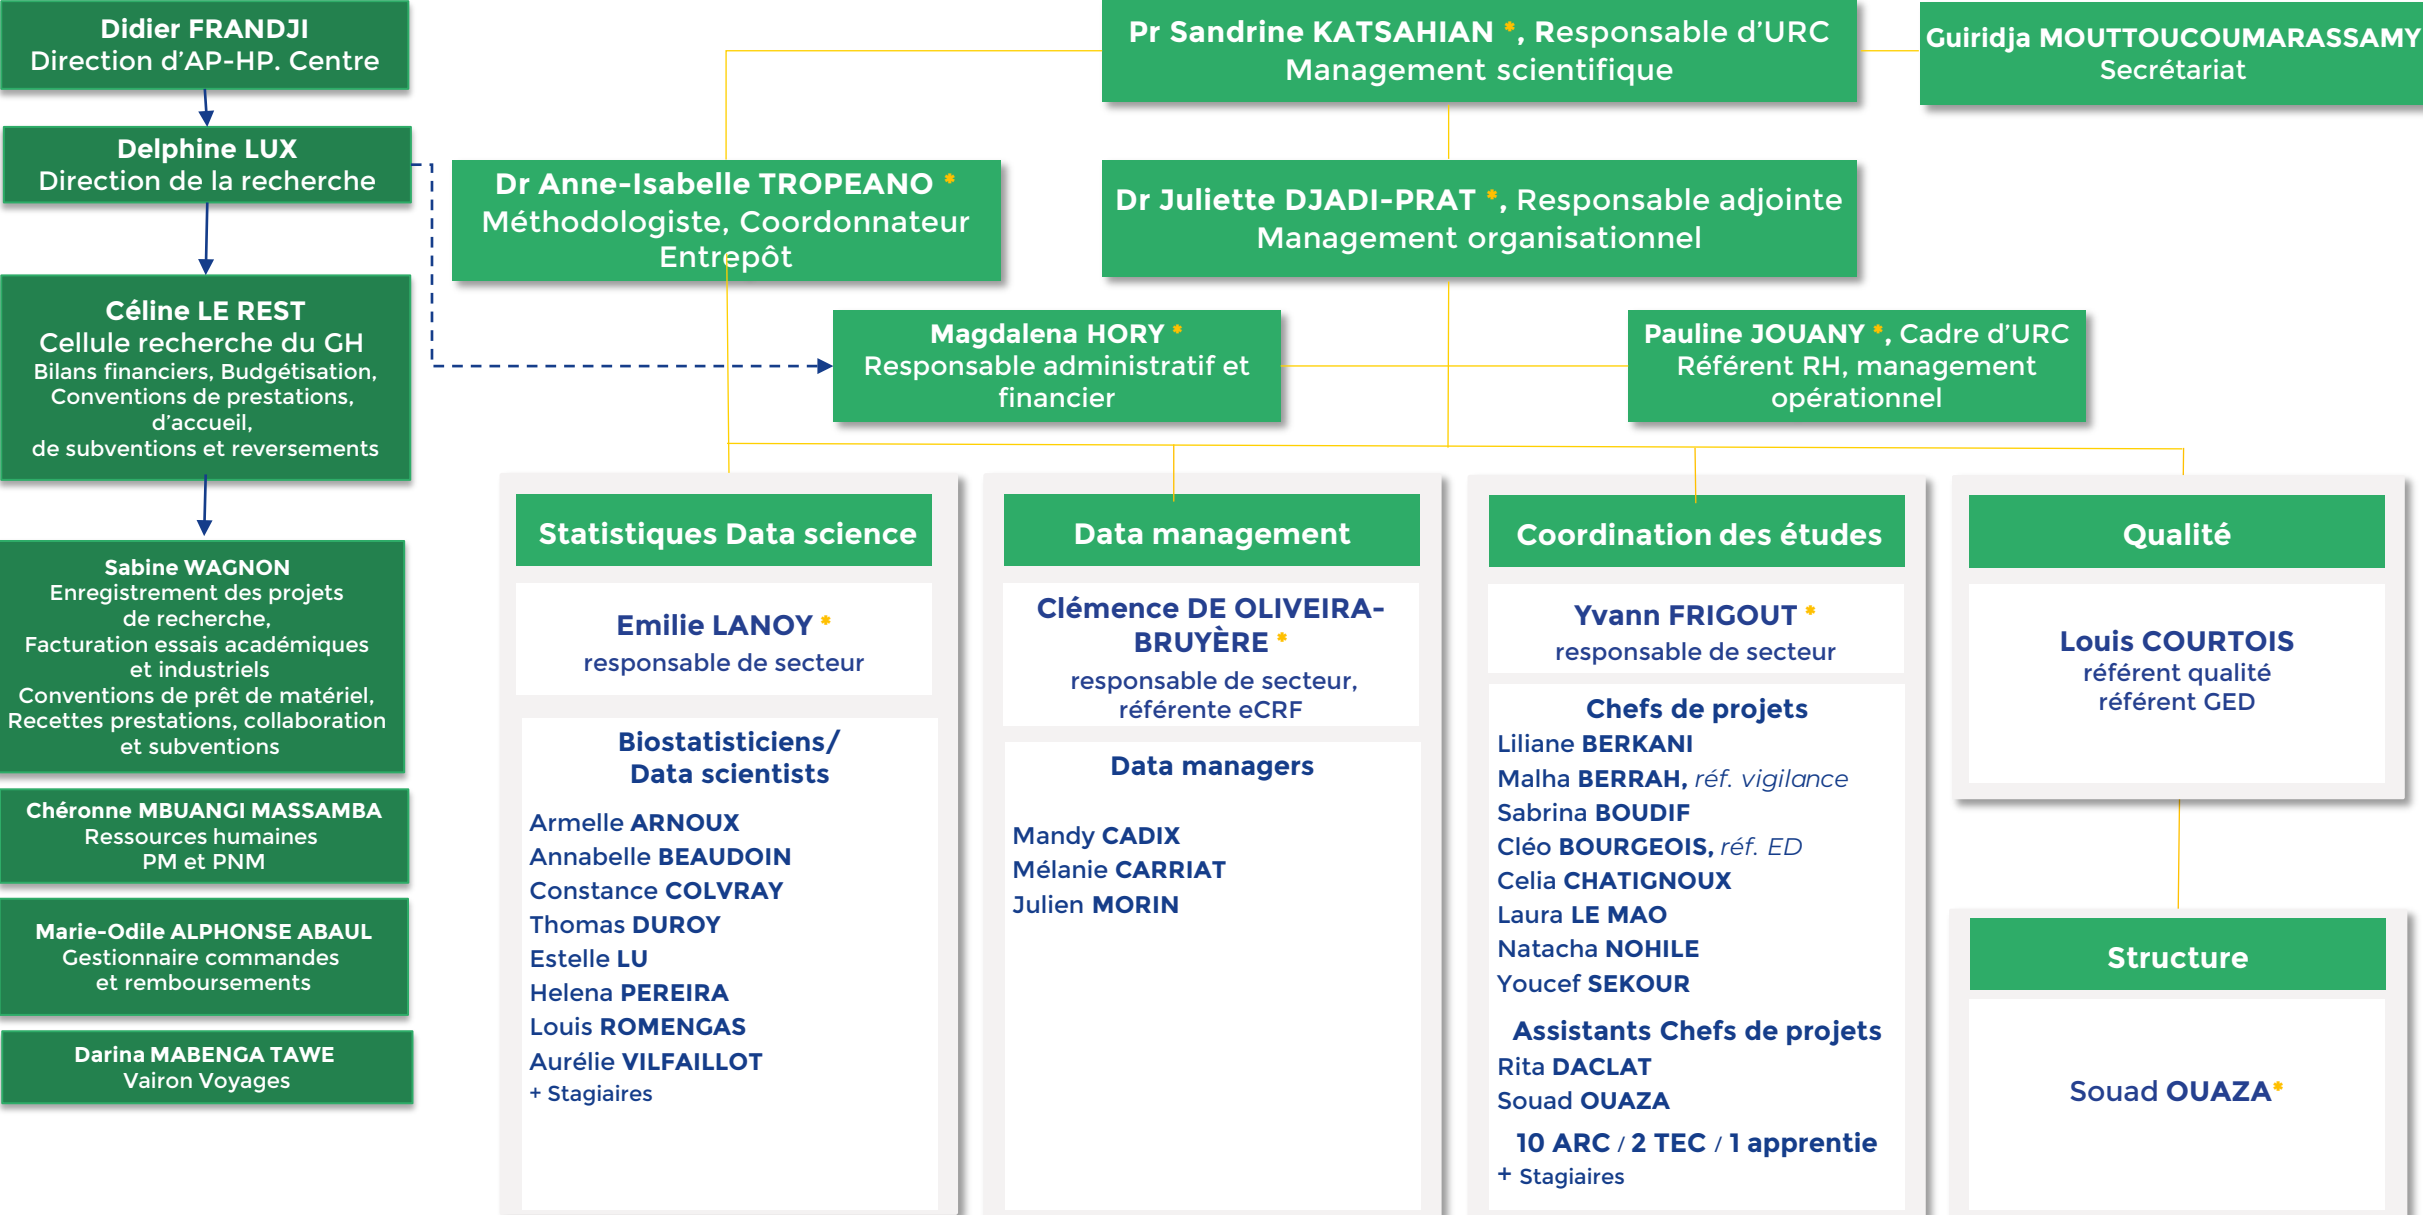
Didier FRANDJI
Direction d'AP-HP. Centre

Delphine LUX
Direction de la recherche

Céline LE REST
Cellule recherche du GH
Bilans financiers, Budgétisation, Conventions de prestations, d'accueil, de subventions et reversements

Sabine WAGNON
Enregistrement des projets de recherche, Facturation essais académiques et industriels
Conventions de prêt de matériel, Recettes prestations, collaboration et subventions

Chéronne MBUANGI MASSAMBA
Ressources humaines
PM et PNM

Marie-Odile ALPHONSE ABAUL
Gestionnaire commandes et remboursements

Darina MABENGA TAWE
Vairon Voyages

Pr Sandrine KATSAHIAN *, Responsable d'URC
Management scientifique

Guiridja MOUTTOUCOUMARASSAMY
Secrétariat

Dr Anne-Isabelle TROPEANO *
Méthodologiste, Coordonnateur Entrepôt

Dr Juliette DJADI-PRAT *, Responsable adjointe
Management organisationnel

Magdalena HORY *
Responsable administratif et financier

Pauline JOUANY *, Cadre d'URC
Référent RH, management opérationnel

Statistiques Data science

Emilie LANOY *
responsable de secteur

Biostatisticiens/ Data scientists

Armelle ARNOUX
Annabelle BEAUDOIN
Constance COLVRAY
Thomas DUROY
Estelle LU
Helena PEREIRA
Louis ROMENGAS
Aurélie VILFAILLOT
+ Stagiaires

Data management

Clémence DE OLIVEIRA-BRUYÈRE *
responsable de secteur, référente eCRF

Data managers

Mandy CADIX
Mélanie CARRIAT
Julien MORIN

Coordination des études

Yvann FRIGOUT *
responsable de secteur

Chefs de projets
Liliane BERKANI
Malha BERRAH, réf. vigilance
Sabrina BOUDIF
Cléo BOURGEOIS, réf. ED
Celia CHATIGNOUX
Laura LE MAO
Natacha NOHILE
Youcef SEKOUR

Assistants Chefs de projets
Rita DACLAT
Souad OUAZA

10 ARC / 2 TEC / 1 apprentie
+ Stagiaires

Qualité

Louis COURTOIS
référent qualité
référent GED

Structure

Souad OUAZA*